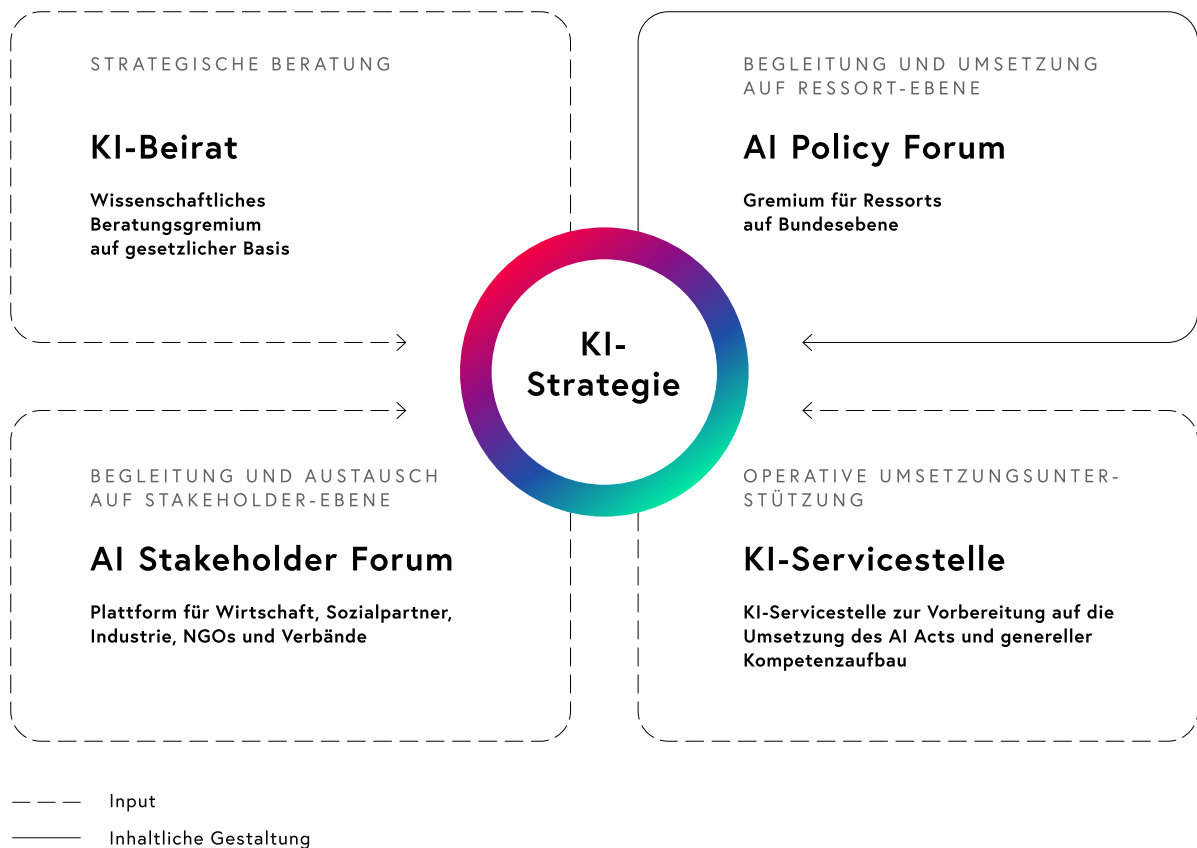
STRATEGISCHE BERATUNG

KI-Beirat

Wissenschaftliches Beratungsgremium auf gesetzlicher Basis

BEGLEITUNG UND UMSETZUNG AUF RESSORT-EBENE

AI Policy Forum

Gremium für Ressorts auf Bundesebene

KI-Strategie

BEGLEITUNG UND AUSTAUSCH AUF STAKEHOLDER-EBENE

AI Stakeholder Forum

Plattform für Wirtschaft, Sozialpartner, Industrie, NGOs und Verbände

OPERATIVE UMSETZUNGSUNTERSTÜTZUNG

KI-Servicestelle

KI-Servicestelle zur Vorbereitung auf die Umsetzung des AI Acts und genereller Kompetenzaufbau

Input

Inhaltliche Gestaltung